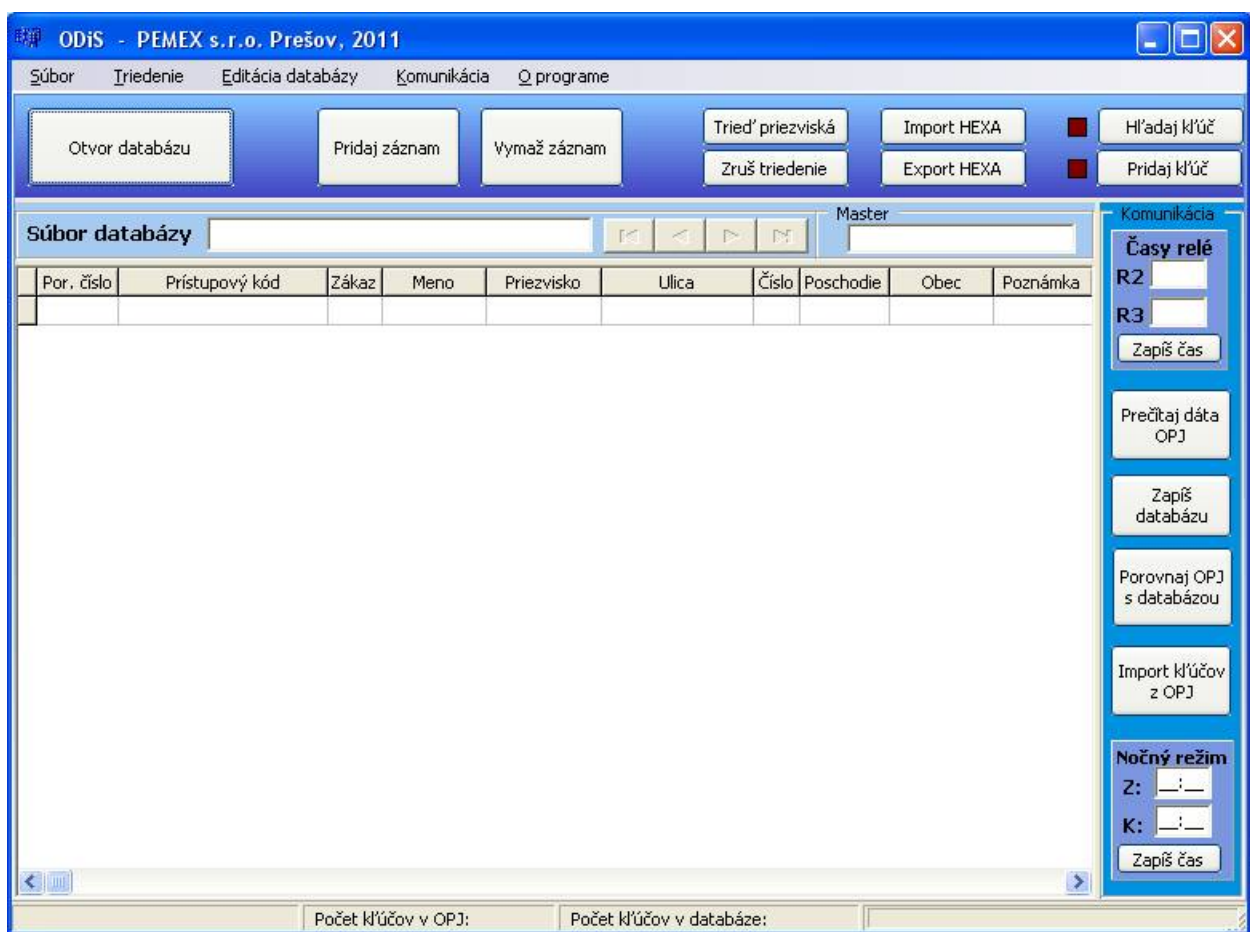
ODiS - PEMEX s.r.o. Prešov, 2011

Súbor Triedenie Editácia databázy Komunikácia O programe

Otvor databázu
Pridaj záznam
Vymaž záznam
Trieď priezviská
Zruš triedenie
Import HEXA
Export HEXA
Hľadaj kľúč
Pridaj kľúč

Súbor databázy
Master

| Por. číslo | Prístupový kód | Zákaz | Meno | Priezvisko | Ulica | Číslo | Poschodie | Obec | Poznámka |
|---|---|---|---|---|---|---|---|---|---|
| | | | | | | | | | |

Komunikácia
Časy relé
R2
R3
Zapíš čas
Prečítaj dáta OPJ
Zapíš databázu
Porovnaj OPJ s databázou
Import kľúčov z OPJ
Nočný režim
Z: __:__
K: __:__
Zapíš čas

Počet kľúčov v OPJ:
Počet kľúčov v databáze: